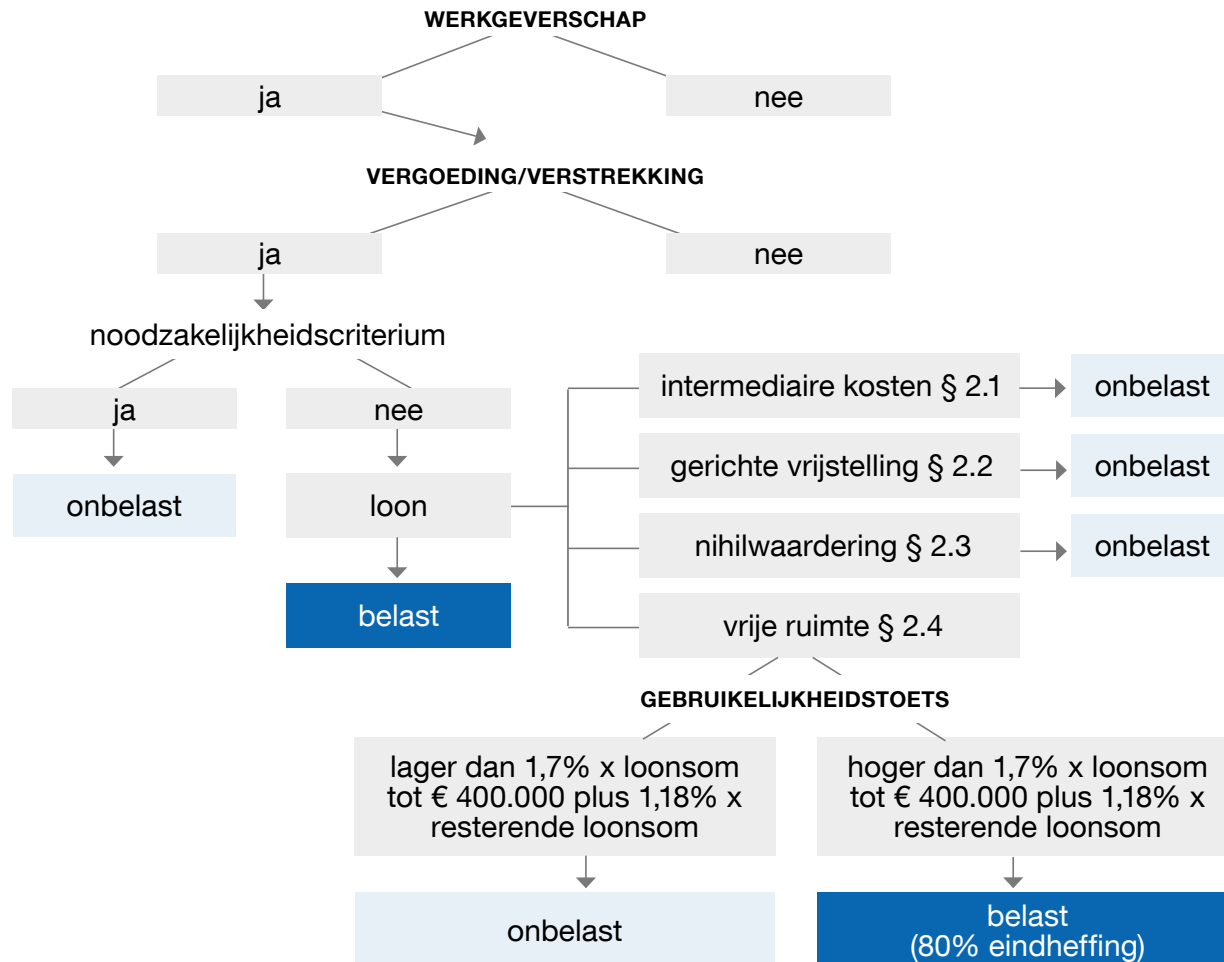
WERKGEVERSCHAP

ja

nee

VERGOEDING/VERSTREKKING

ja

nee

noodzakelijkheidscriterium

ja

onbelast

nee

loon

belast

intermediaire kosten § 2.1

onbelast

gerichte vrijstelling § 2.2

onbelast

nihilwaardering § 2.3

onbelast

vrije ruimte § 2.4

GEBRUIKELIJKHEIDSTOETS

lager dan 1,7% x loonsom tot € 400.000 plus 1,18% x resterende loonsom

onbelast

hoger dan 1,7% x loonsom tot € 400.000 plus 1,18% x resterende loonsom

belast (80% eindheffing)